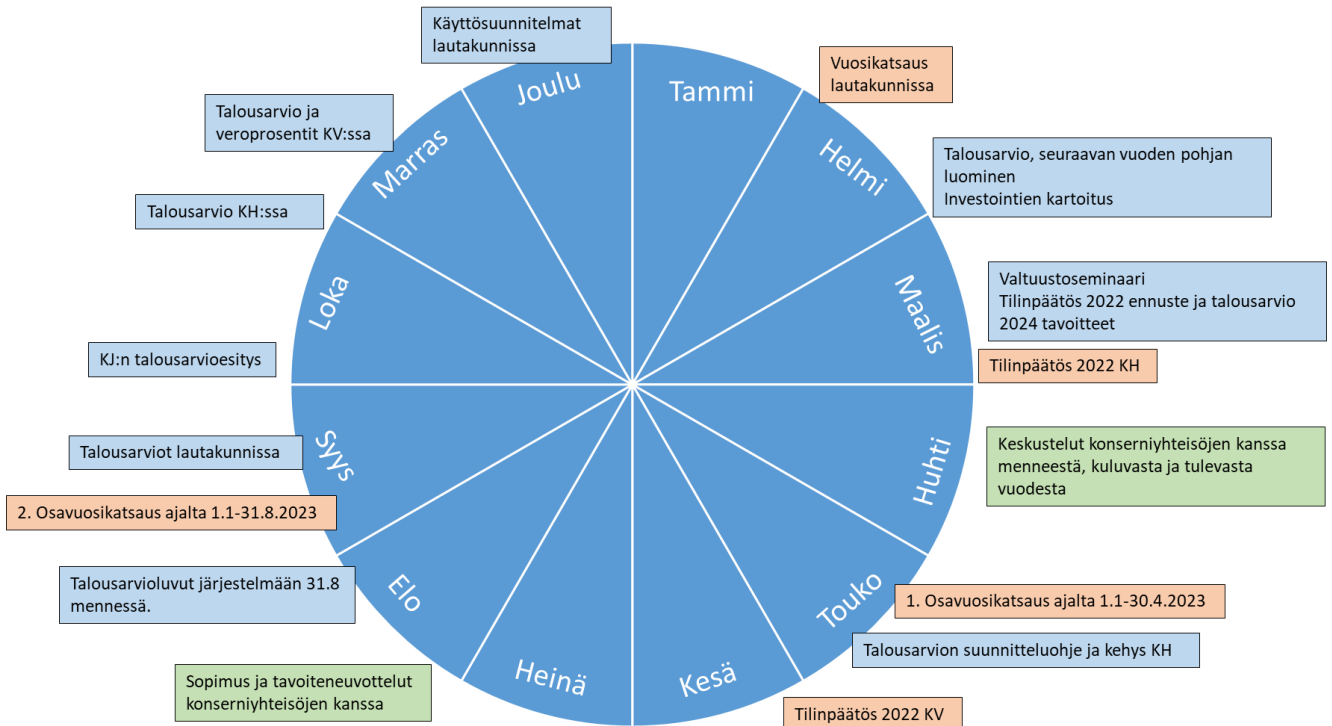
Käyttösuunnitelmat lautakunnissa

Joulu

Tammi

Vuosikatsaus lautakunnissa

Talousarvio ja veroprosentit KV:ssa

Marras

Helmi

Talousarvio, seuraavan vuoden pohjan luominen
Investointien kartoitus

Talousarvio KH:ssa

Loka

Maalis

Valtuustoseminaari
Tilinpäätös 2022 ennuste ja talousarvio 2024 tavoitteet

KJ:n talousarvioesitys

Tilinpäätös 2022 KH

Syys

Huhti

Talousarviot lautakunnissa

Keskustelut konserniyhteisöjen kanssa menneestä, kuluvasta ja tulevasta vuodesta

2. Osavuosikatsaus ajalta 1.1-31.8.2023

Elo

Talousarvioluvut järjestelmään 31.8 mennessä.

Touko

1. Osavuosikatsaus ajalta 1.1-30.4.2023

Talousarvion suunnitteluohje ja kehys KH

Heinä

Kesä

Sopimus ja tavoiteneuvottelut konserniyhteisöjen kanssa

Tilinpäätös 2022 KV